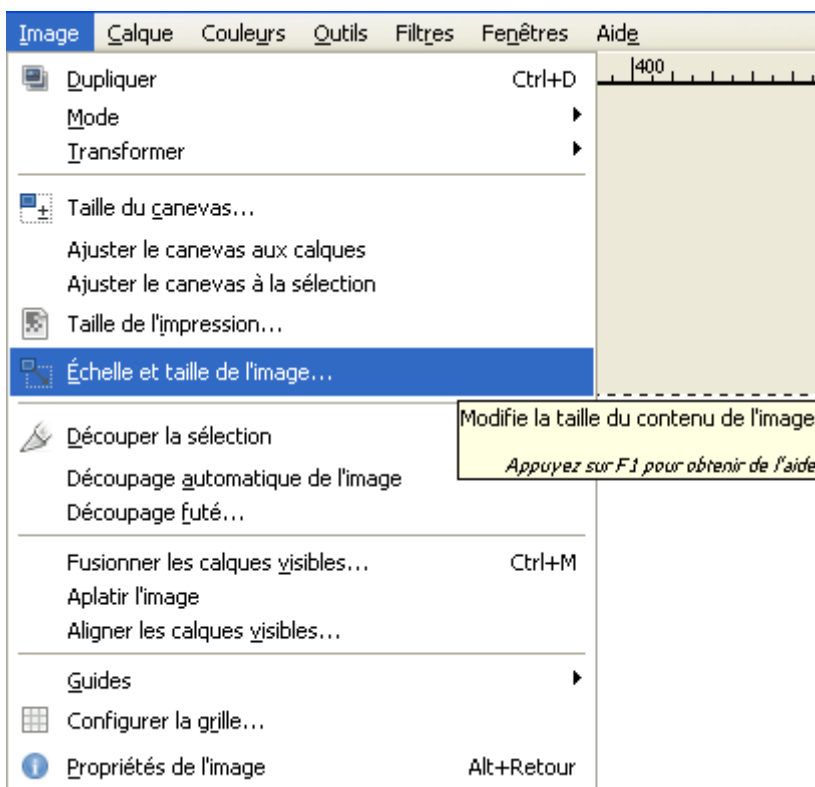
Image Calque Couleurs Outils Filtres Fenêtres Aide

400

Dupliquer Ctrl+D
Mode
Transformer

Taille du canevas...
Ajuster le canevas aux calques
Ajuster le canevas à la sélection
Taille de l'impression...
Échelle et taille de l'image...

Modifie la taille du contenu de l'image
Appuyez sur F1 pour obtenir de l'aide

Découper la sélection
Découpage automatique de l'image
Découpage futé...

Fusionner les calques visibles... Ctrl+M
Aplatir l'image
Aligner les calques visibles...

Guides
Configurer la grille...
Propriétés de l'image Alt+Retour